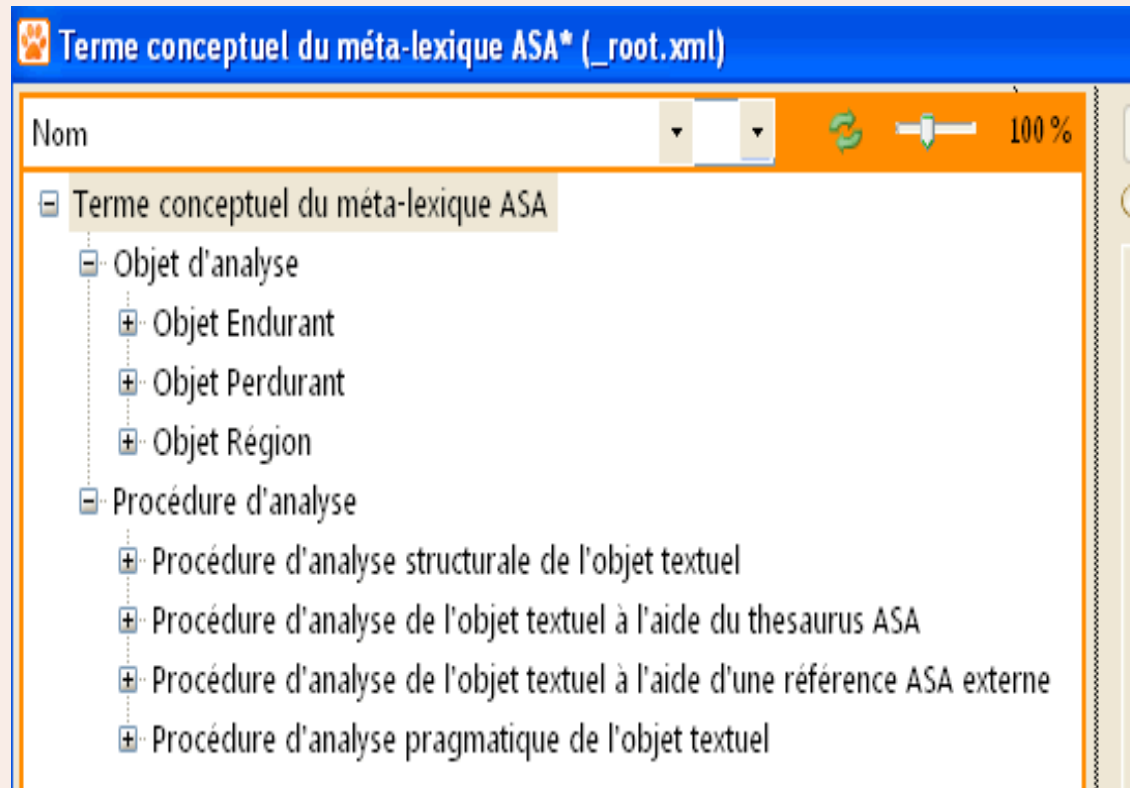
Terme conceptuel du méta-lexique ASA* (_root.xml)

Nom

100 %

Terme conceptuel du méta-lexique ASA

Objet d'analyse

Objet Endurant

Objet Perdurant

Objet Région

Procédure d'analyse

Procédure d'analyse structurale de l'objet textuel

Procédure d'analyse de l'objet textuel à l'aide du thesaurus ASA

Procédure d'analyse de l'objet textuel à l'aide d'une référence ASA externe

Procédure d'analyse pragmatique de l'objet textuel